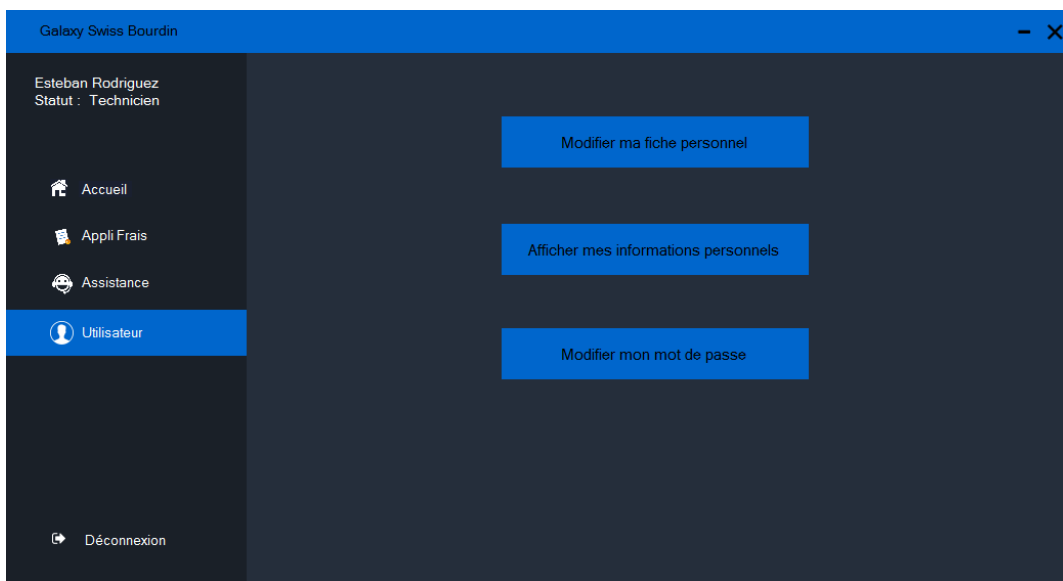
Galaxy Swiss Bourdin

Esteban Rodriguez
Statut : Technicien

Accueil

Appli Frais

Assistance

Utilisateur

Déconnexion

Modifier ma fiche personnel

Afficher mes informations personnels

Modifier mon mot de passe